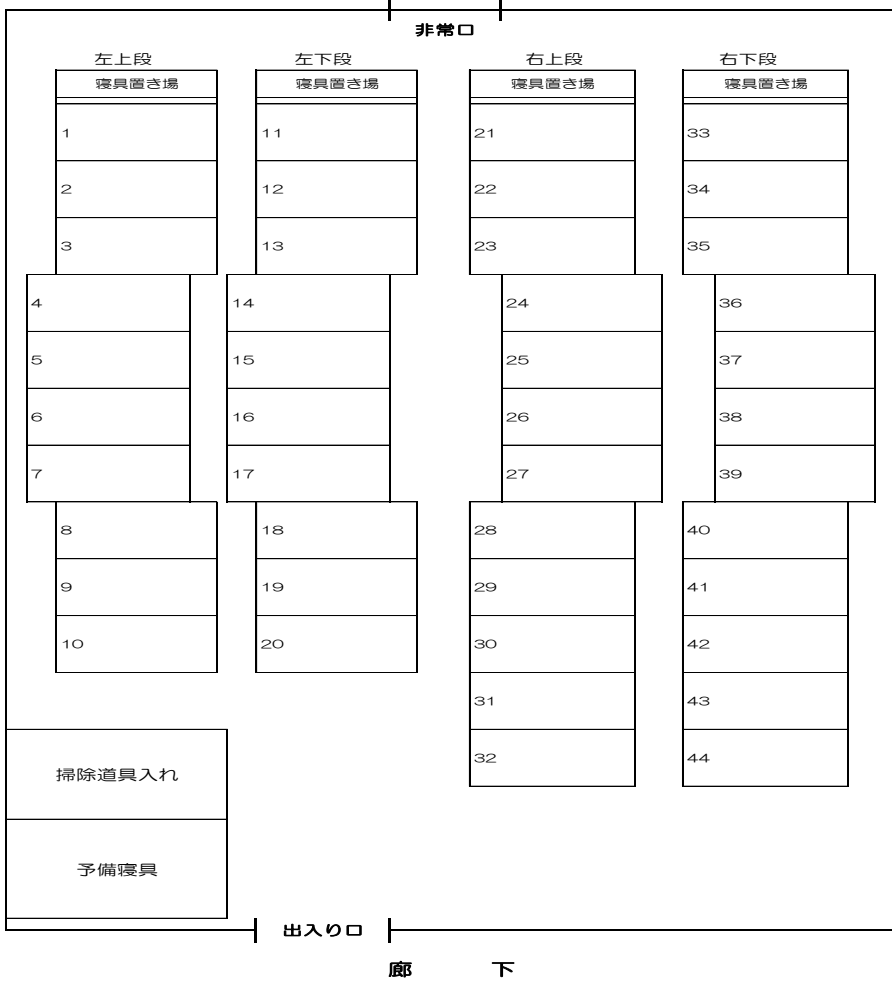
非常口

左上段

寝具置き場

1

2

3

4

5

6

7

8

9

10

左下段

寝具置き場

11

12

13

14

15

16

17

18

19

20

右上段

寝具置き場

21

22

23

24

25

26

27

28

29

30

31

32

右下段

寝具置き場

33

34

35

36

37

38

39

40

41

42

43

44

掃除道具入れ

予備寝具

出入り口

廊　下